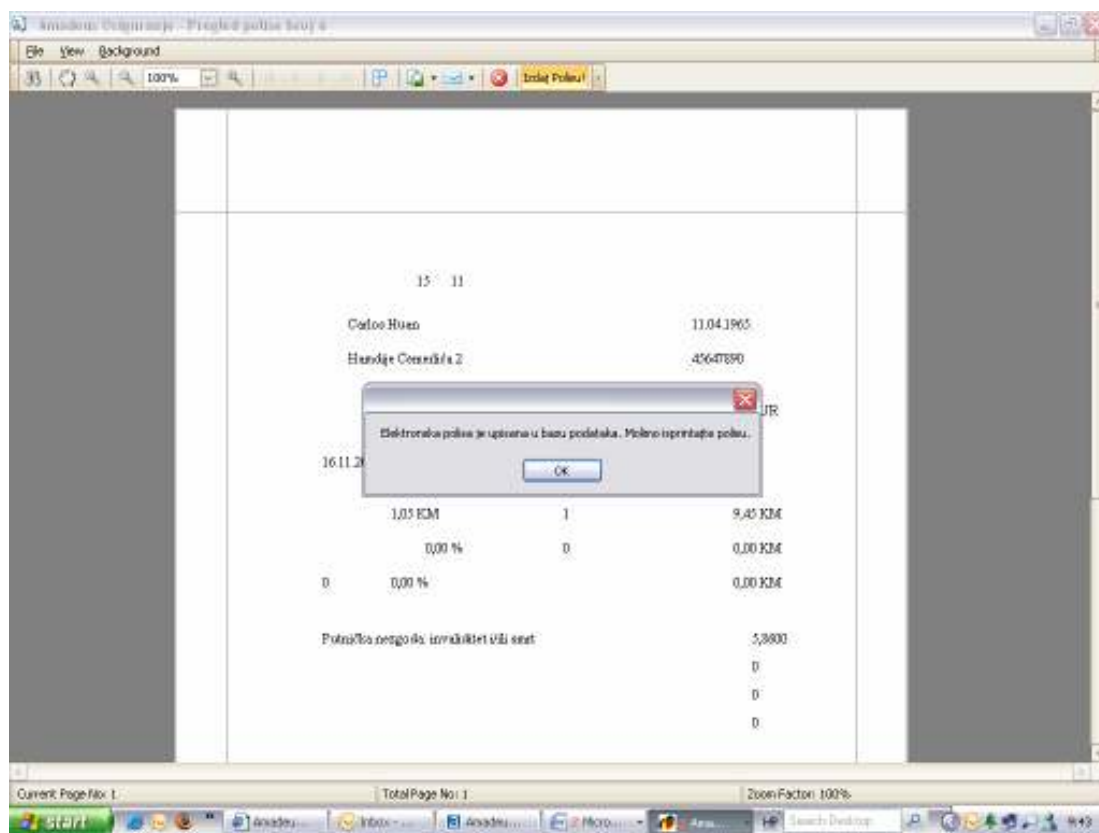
Amadeus Osiguranje - Pregled police broj 4

File View Background

100% Izdaj Policu!

15 11

Carlos Huan 11.04.1965

Hamdije Čemerlića 2 45647890

UR

16.11.2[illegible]

Elektronska polisa je upisana u bazu podataka. Možete isprintajte polisu.

OK

1,05 KM 1 9,45 KM

0,00 % 0 0,00 KM

0 0,00 % 0,00 KM

Putnička nezgoda: invaliditet i/ili smrt 5,8800

0

0

0

Current Page No: 1

Total Page No: 1

Zoom Factor: 100%

start

Amadeu...

Inbox - ...

Amadeu...

2 Micro...

Ama...

Search Desktop

9:49